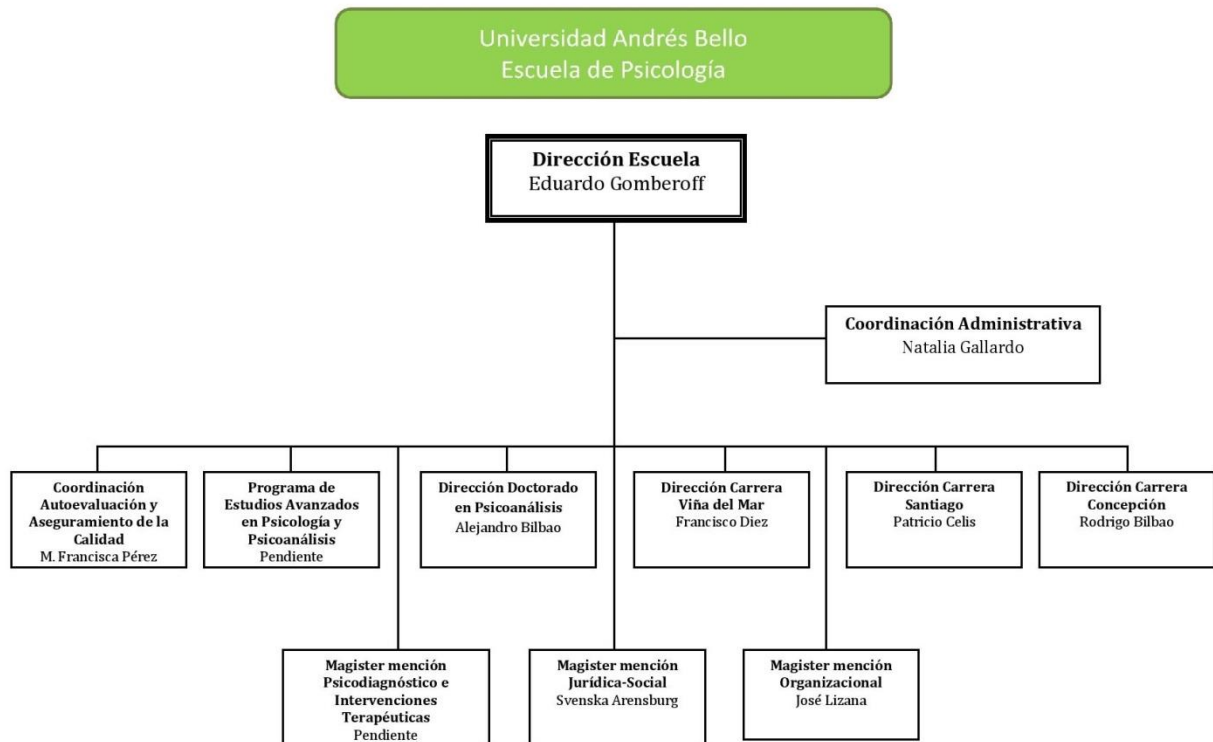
Universidad Andrés Bello
Escuela de Psicología

**Dirección Escuela**
Eduardo Gomberoff

**Coordinación Administrativa**
Natalia Gallardo

**Coordinación Autoevaluación y Aseguramiento de la Calidad**
M. Francisca Pérez

**Programa de Estudios Avanzados en Psicología y Psicoanálisis**
Pendiente

**Dirección Doctorado en Psicoanálisis**
Alejandro Bilbao

**Dirección Carrera Viña del Mar**
Francisco Diez

**Dirección Carrera Santiago**
Patricio Celis

**Dirección Carrera Concepción**
Rodrigo Bilbao

**Magister mención Psicodiagnóstico e Intervenciones Terapéuticas**
Pendiente

**Magister mención Jurídica-Social**
Svenska Arensburg

**Magister mención Organizacional**
José Lizana